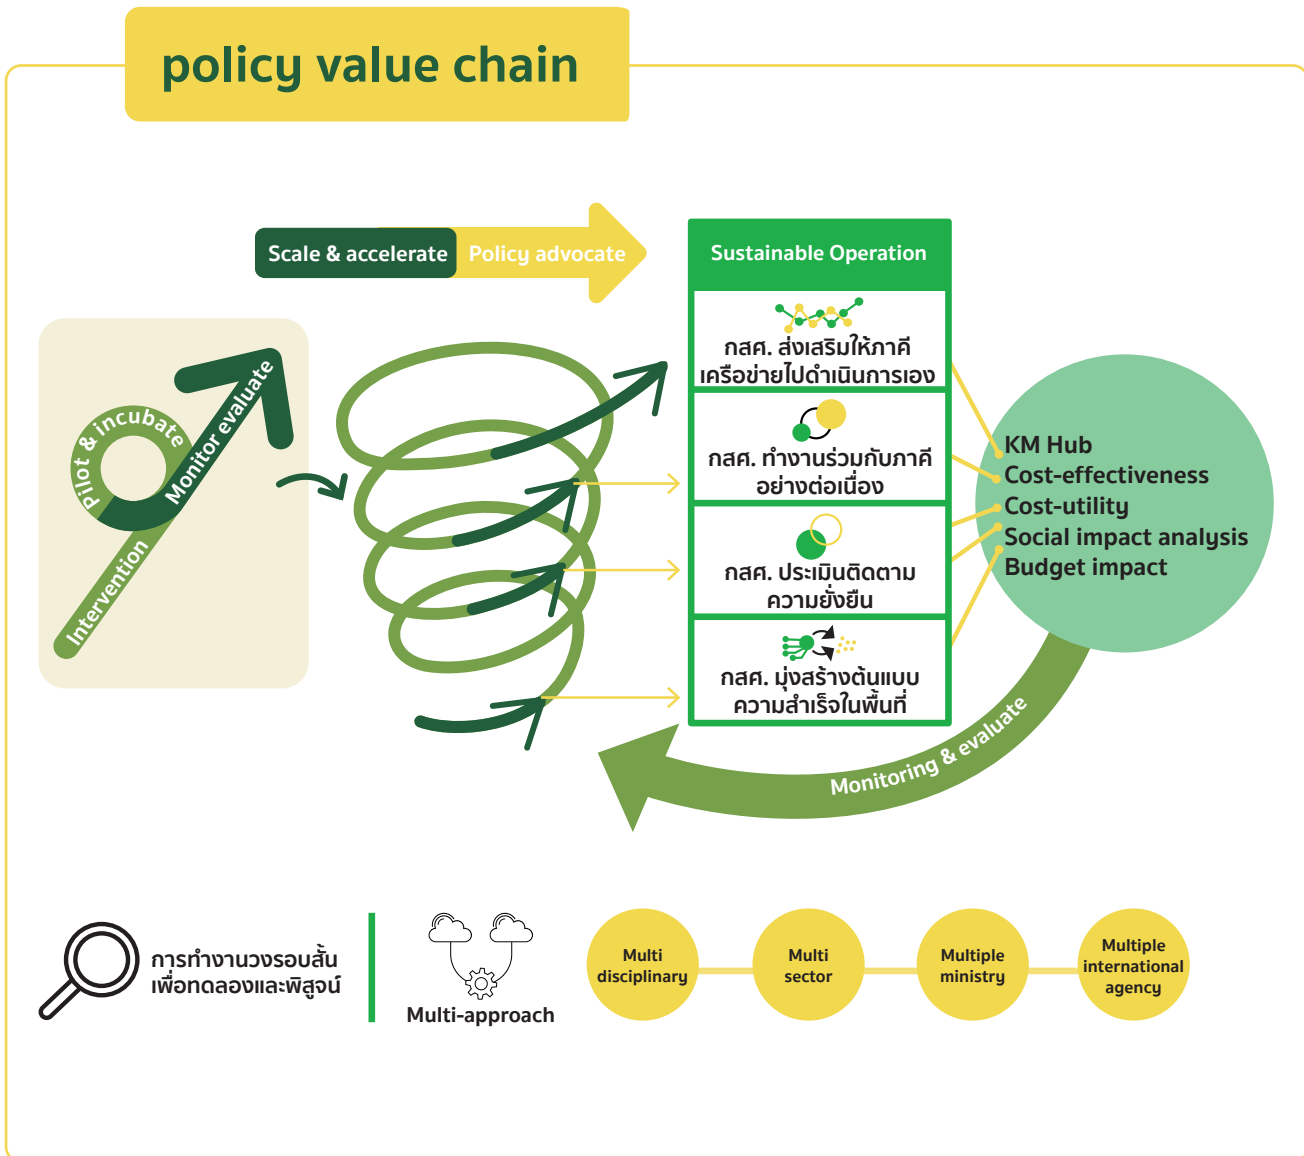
policy value chain

Scale & accelerate

Policy advocate

Pilot & incubate

Monitor evaluate

Intervention

Sustainable Operation

กสศ. ส่งเสริมให้ภาคีเครือข่ายไปดำเนินการเอง

กสศ. ทำงานร่วมกับภาคีอย่างต่อเนื่อง

กสศ. ประเมินติดตามความยั่งยืน

กสศ. มุ่งสร้างต้นแบบความสำเร็จในพื้นที่

KM Hub
Cost-effectiveness
Cost-utility
Social impact analysis
Budget impact

Monitoring & evaluate

การทำงานวงรอบสั้นเพื่อทดลองและพิสูจน์

Multi-approach

Multi disciplinary

Multi sector

Multiple ministry

Multiple international agency